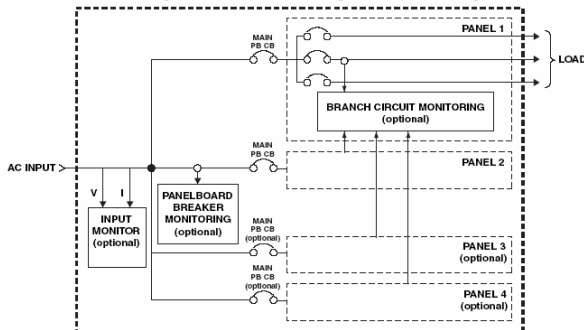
PANEL 1

MAIN PB CB

LOAD

BRANCH CIRCUIT MONITORING (optional)

AC INPUT

MAIN PB CB

PANEL 2

V I

PANELBOARD BREAKER MONITORING (optional)

INPUT MONITOR (optional)

MAIN PB CB (optional)

PANEL 3 (optional)

MAIN PB CB (optional)

PANEL 4 (optional)